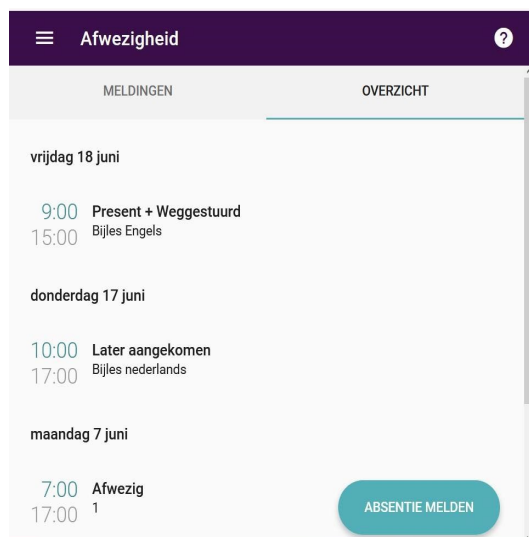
Afwezigheid

MELDINGEN

OVERZICHT

vrijdag 18 juni

9:00
15:00
Present + Weggestuurd
Bijles Engels

donderdag 17 juni

10:00
17:00
Later aangekomen
Bijles nederlands

maandag 7 juni

7:00
17:00
Afwezig
1

ABSENTIE MELDEN